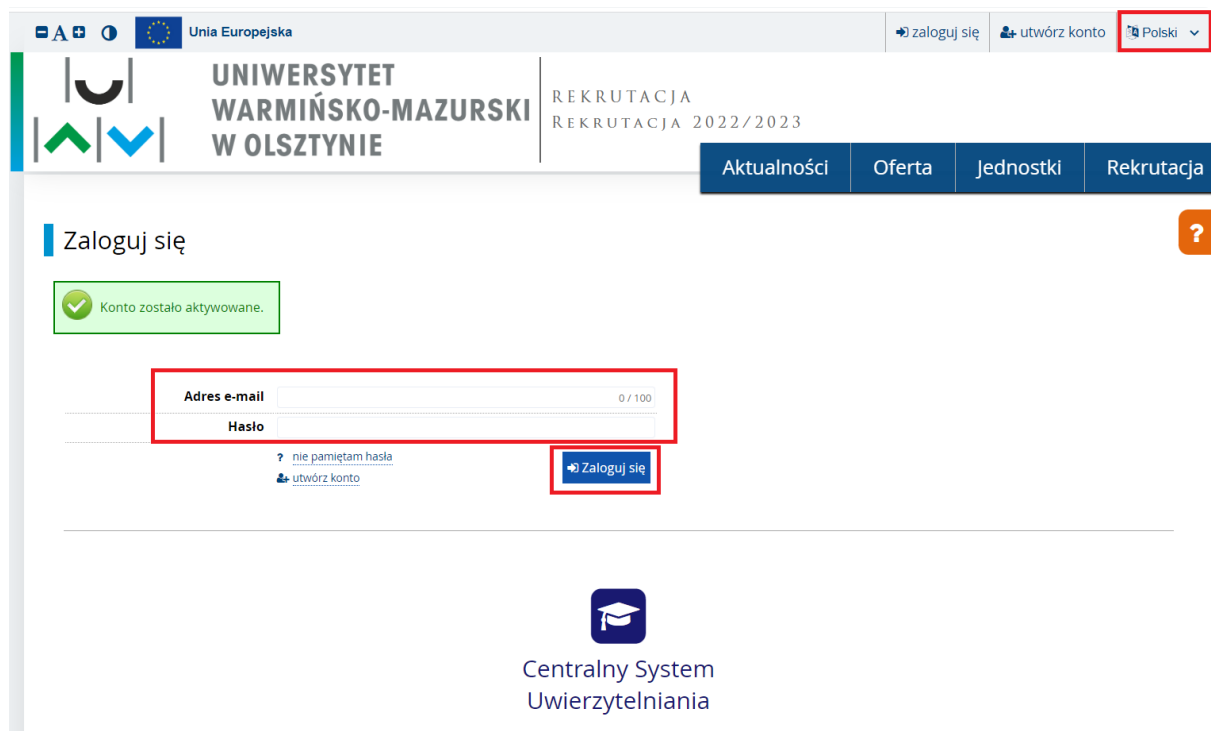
A
Unia Europejska
zaloguj się
utwórz konto
Polski

UNIWERSYTET WARMIŃSKO-MAZURSKI W OLSZTYNIE
REKRUTACJA
REKRUTACJA 2022/2023

Aktualności
Oferta
Jednostki
Rekrutacja

?

Zaloguj się

Konto zostało aktywowane.

Adres e-mail
0 / 100
Hasło

? nie pamiętam hasła
utwórz konto

Zaloguj się

Centralny System Uwierzytelniania